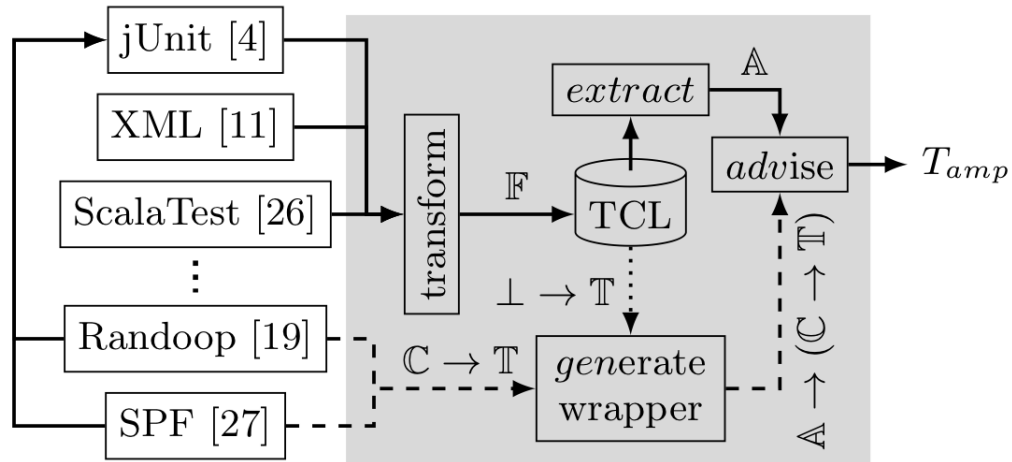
jUnit [4]

XML [11]

ScalaTest [26]

⋮

Randoop [19]

SPF [27]

transform

$\mathbb{F}$

TCL

$extract$

$\mathbb{A}$

$advise$

$T_{amp}$

$\bot \rightarrow \mathbb{T}$

$\mathbb{C} \rightarrow \mathbb{T}$

$gen$erate wrapper

$\mathbb{A} \rightarrow (\mathbb{C} \rightarrow \mathbb{T})$